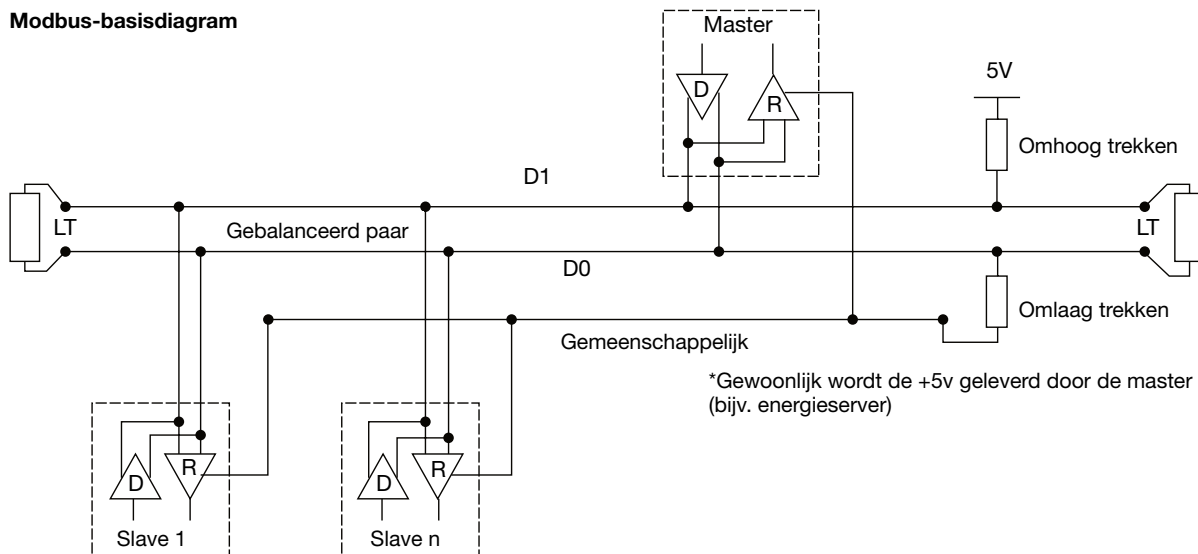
Modbus-basisdiagram

Master

D

R

5V

Omhoog trekken

D1

LT

Gebalanceerd paar

LT

D0

Omlaag trekken

Gemeenschappelijk

*Gewoonlijk wordt de +5v geleverd door de master (bijv. energieserver)

D

R

Slave 1

D

R

Slave n